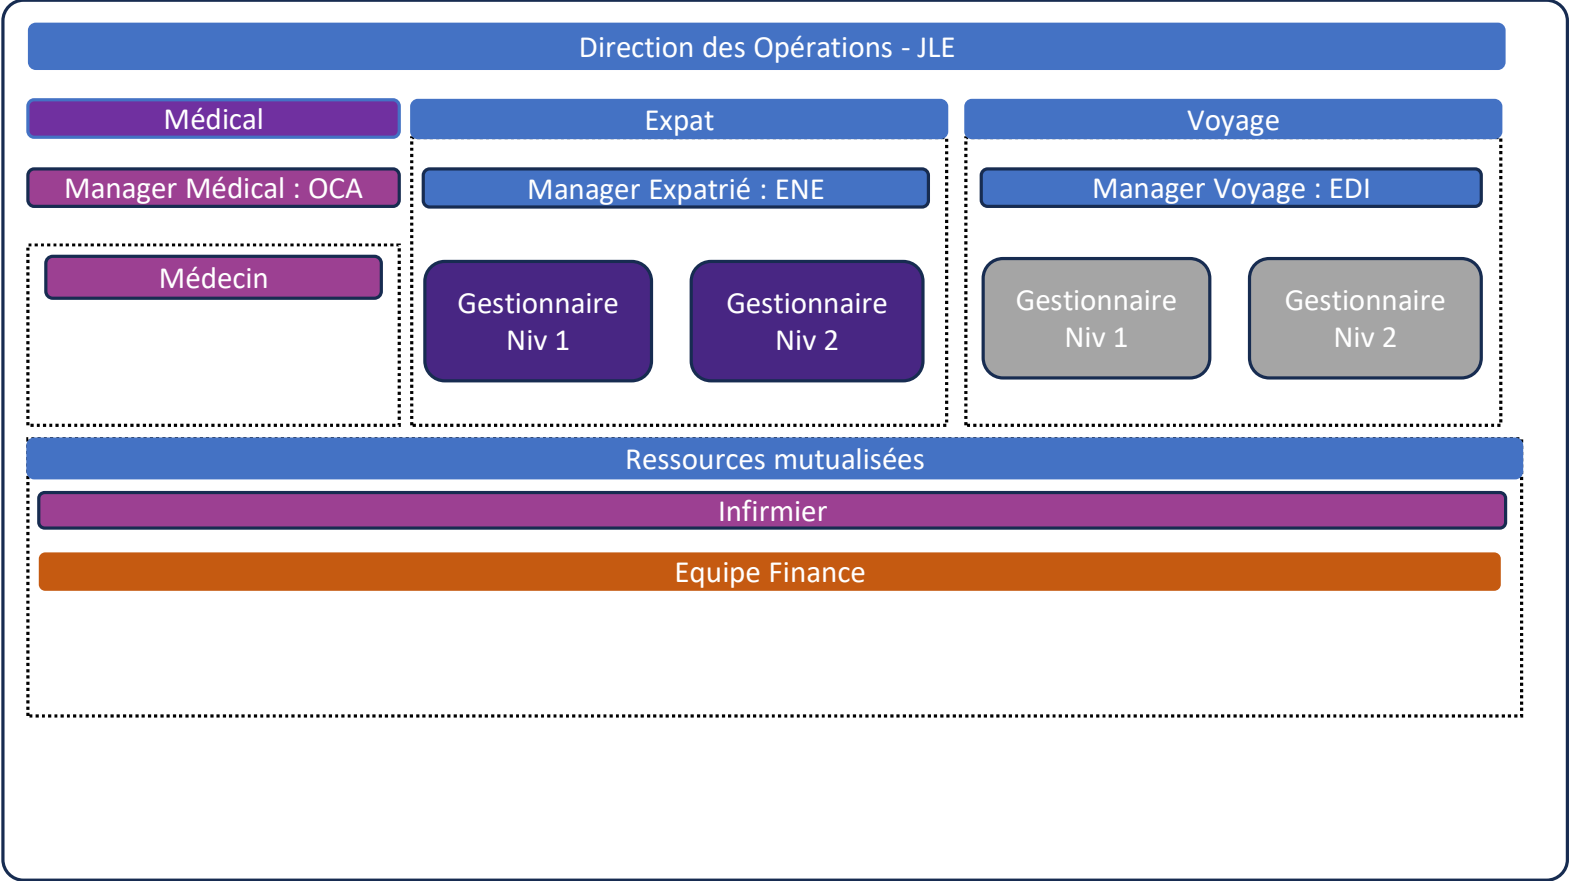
Direction des Opérations - JLE

Médical

Manager Médical : OCA

Médecin

Expat

Manager Expatrié : ENE

Gestionnaire Niv 1

Gestionnaire Niv 2

Voyage

Manager Voyage : EDI

Gestionnaire Niv 1

Gestionnaire Niv 2

Ressources mutualisées

Infirmier

Equipe Finance